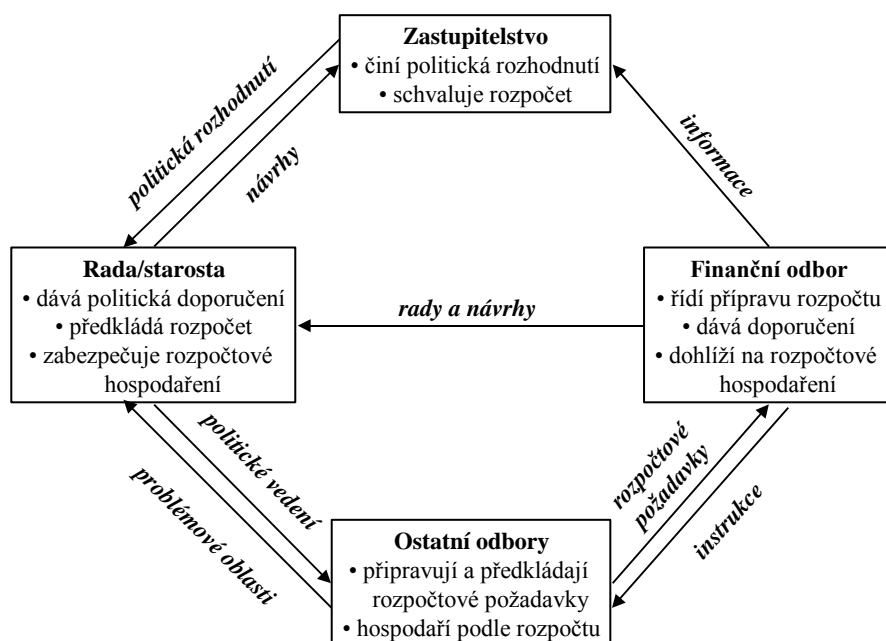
**Zastupitelstvo**
• činí politická rozhodnutí
• schvaluje rozpočet

politická rozhodnutí

návrhy

informace

**Rada/starosta**
• dává politická doporučení
• předkládá rozpočet
• zabezpečuje rozpočtové hospodaření

rady a návrhy

**Finanční odbor**
• řídí přípravu rozpočtu
• dává doporučení
• dohlíží na rozpočtové hospodaření

politické vedení

problémové oblasti

rozpočtové požadavky

instrukce

**Ostatní odbory**
• připravují a předkládají rozpočtové požadavky
• hospodaří podle rozpočtu